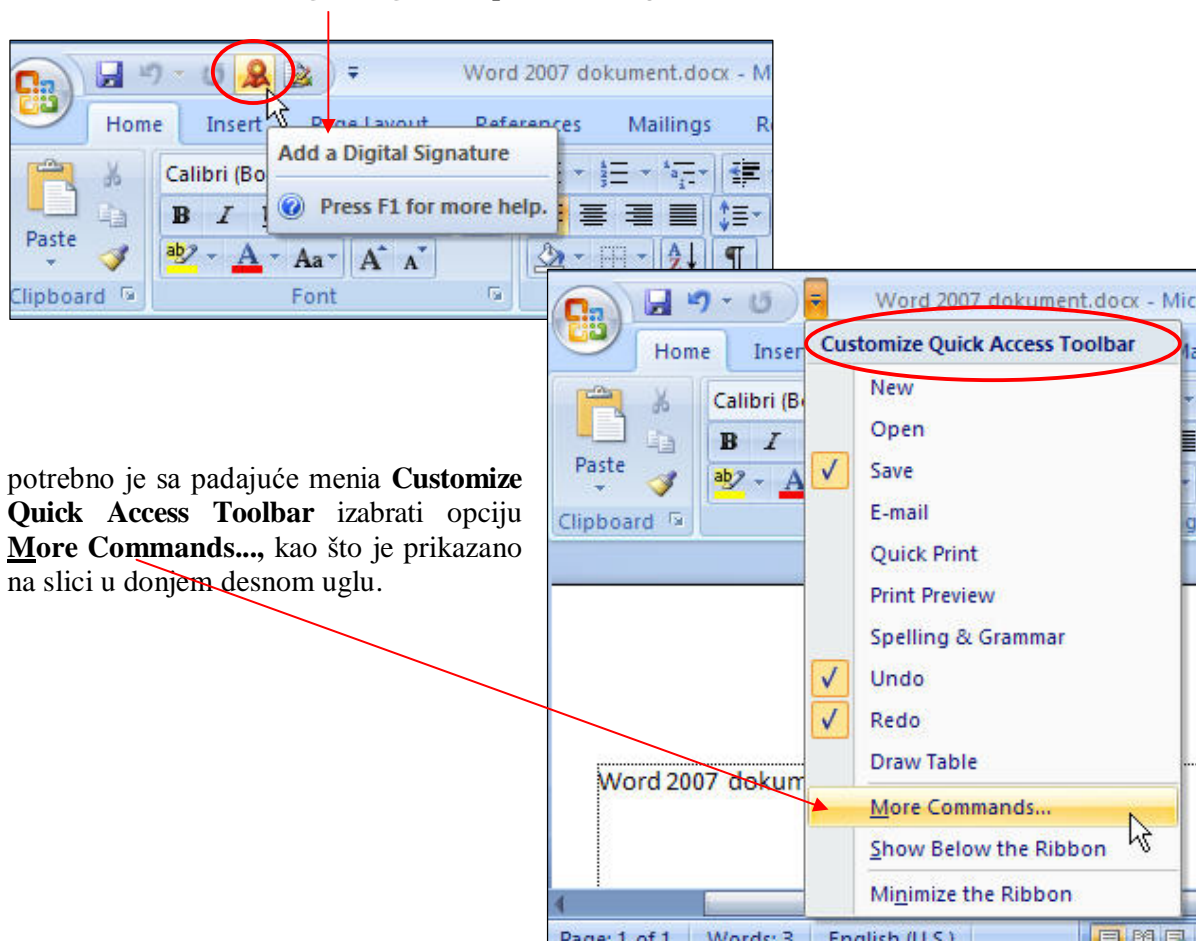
Word 2007 dokument.docx - M

Home Insert Page Layout References Mailings R

Add a Digital Signature

Press F1 for more help.

Calibri (Bo

Paste

Clipboard

Font

Word 2007 dokument.docx - Mic

Home Inser

Customize Quick Access Toolbar

New

Open

Save

E-mail

Quick Print

Print Preview

Spelling & Grammar

Undo

Redo

Draw Table

More Commands...

Show Below the Ribbon

Minimize the Ribbon

Calibri (Bo

Paste

Clipboard

Word 2007 dokum

Page: 1 of 1 Words: 3 English (U.S.)

potrebno je sa padajuće menia **Customize Quick Access Toolbar** izabrati opciju **More Commands...,** kao što je prikazano na slici u donjem desnom uglu.